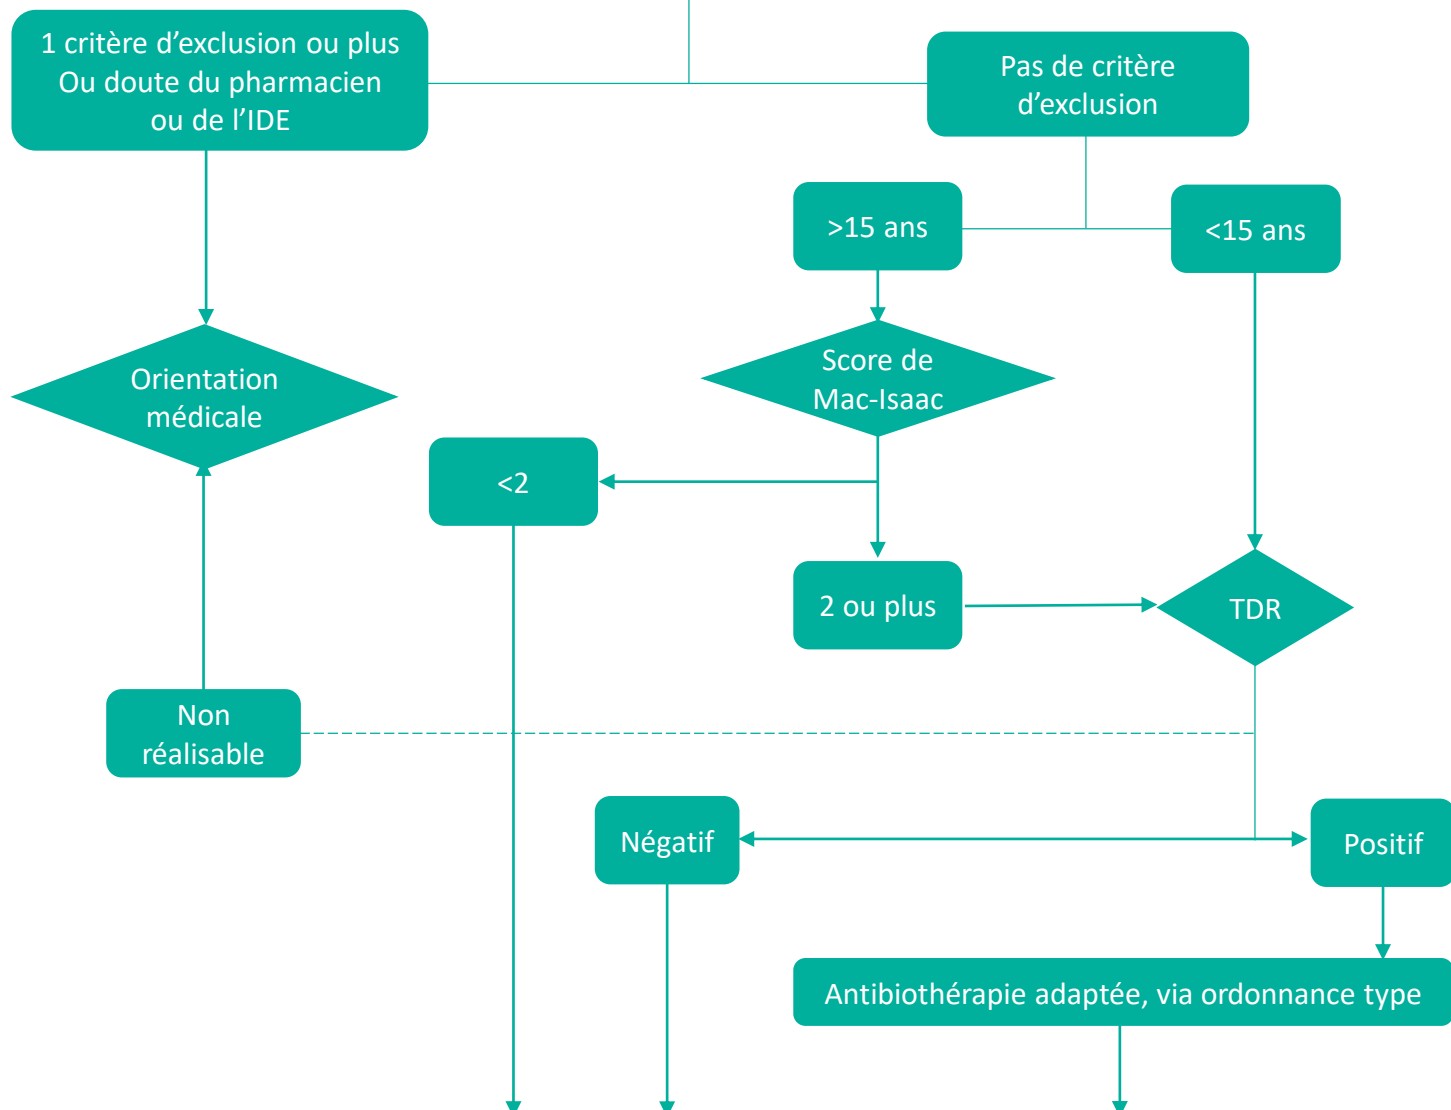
1 critère d’exclusion ou plus
Ou doute du pharmacien
ou de l’IDE

Pas de critère
d’exclusion

>15 ans

<15 ans

Orientation
médicale

Score de
Mac-Isaac

<2

2 ou plus

TDR

Non
réalisable

Négatif

Positif

Antibiothérapie adaptée, via ordonnance type